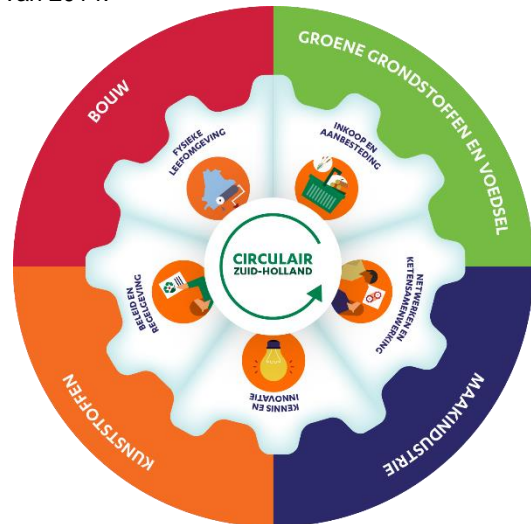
van 2017.

BOUW

GROENE GRONDSTOFFEN EN VOEDSEL

MAAKINDUSTRIE

KUNSTSTOFFEN

FYSIEKE LEEFOMGEVING

INKOOP EN AANBESTEDING

NETWERKEN EN KETENSAMENWERKING

KENNIS EN INNOVATIE

BELEID EN REGELGEVING

CIRCULAIR ZUID-HOLLAND